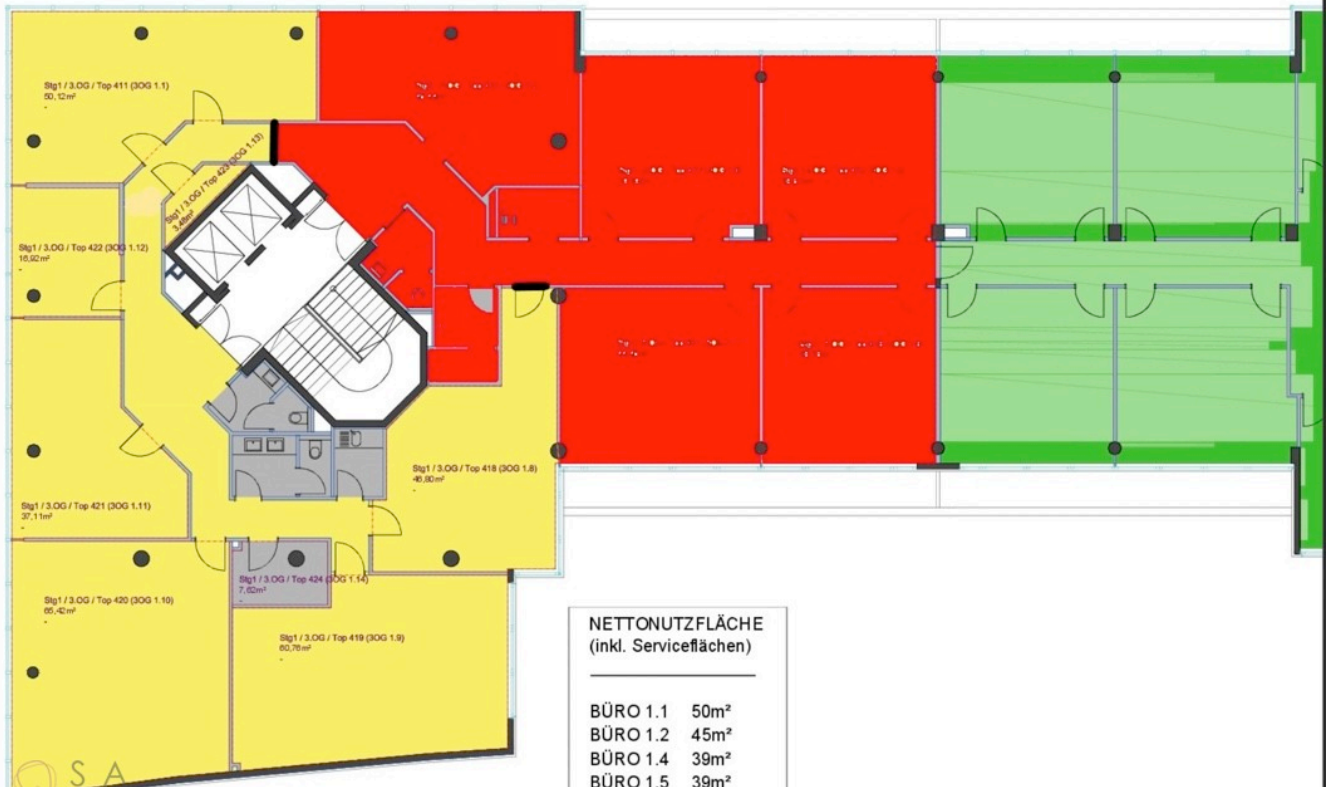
Stg1 / 3.OG / Top 411 (3OG 1.1)
50,12m²

Stg1 / 3.OG / Top 423 (3OG 1.13)
3,48m²

Stg1 / 3.OG / Top 422 (3OG 1.12)
16,92m²

Stg1 / 3.OG / Top 421 (3OG 1.11)
37,11m²

Stg1 / 3.OG / Top 418 (3OG 1.8)
46,80m²

Stg1 / 3.OG / Top 424 (3OG 1.14)
7,62m²

Stg1 / 3.OG / Top 420 (3OG 1.10)
65,42m²

Stg1 / 3.OG / Top 419 (3OG 1.9)
60,76m²

NETTONUTZFLÄCHE
(inkl. Serviceflächen)

BÜRO 1.1 50m²
BÜRO 1.2 45m²
BÜRO 1.4 39m²
BÜRO 1.5 39m²

S A